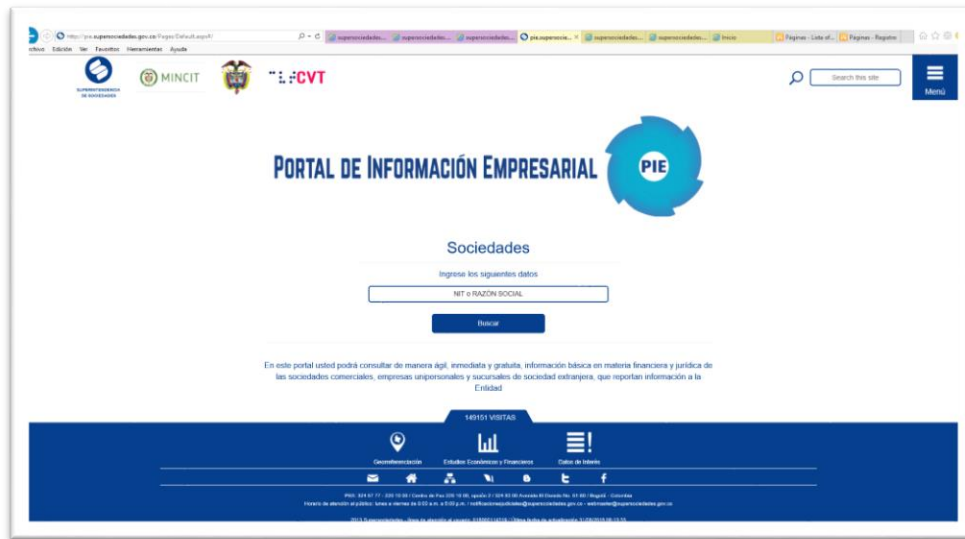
http://pie.supersociedades.gov.co/Pages/Default.aspx#/

supersociedades... supersociedades... supersociedades... pie.supersocie... supersociedades... supersociedades... Inicio Páginas - Lista of... Páginas - Registro

Archivo Edición Ver Favoritos Herramientas Ayuda

SUPERINTENDENCIA DE SOCIEDADES

MINCIT

CVT

Search this site

Menú

PORTAL DE INFORMACIÓN EMPRESARIAL

PIE

Sociedades

Ingrese los siguientes datos

NIT o RAZÓN SOCIAL

Buscar

En este portal usted podrá consultar de manera ágil, inmediata y gratuita, información básica en materia financiera y jurídica de las sociedades comerciales, empresas unipersonales y sucursales de sociedad extranjera, que reportan información a la Entidad

149151 VISITAS

Georeferenciación

Estudios Económicos y Financieros

Datos de Interés

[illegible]

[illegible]

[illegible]